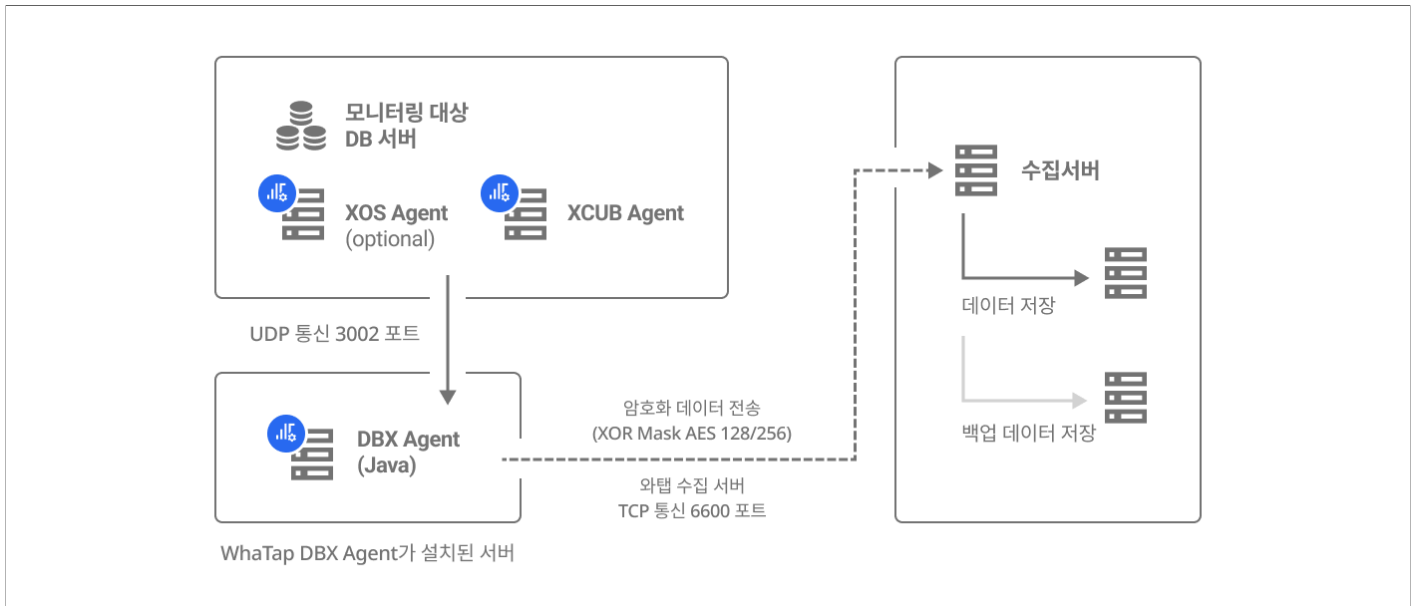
모니터링 대상
DB 서버

XOS Agent
(optional)

XCUB Agent

UDP 통신 3002 포트

DBX Agent
(Java)

WhaTap DBX Agent가 설치된 서버

암호화 데이터 전송
(XOR Mask AES 128/256)

와탭 수집 서버
TCP 통신 6600 포트

수집서버

데이터 저장

백업 데이터 저장